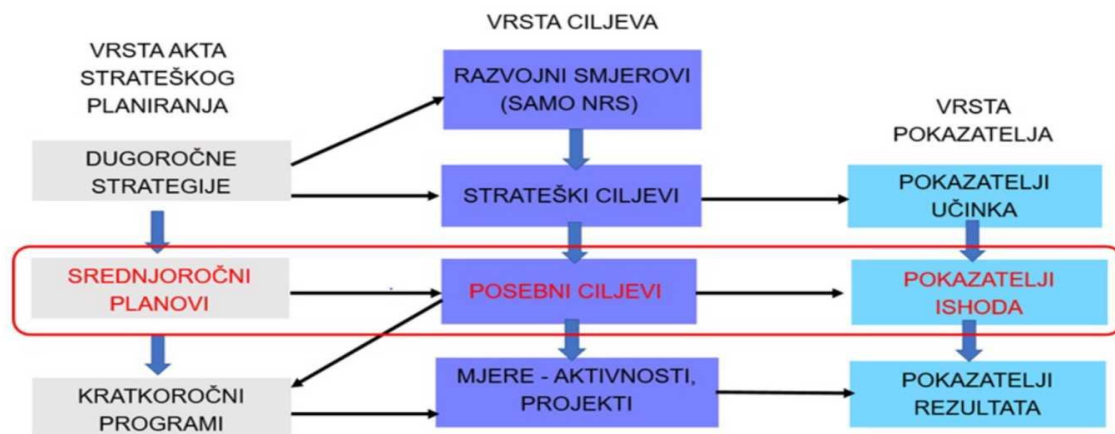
VRSTA AKTA STRATEŠKOG PLANIRANJA

DUGOROČNE STRATEGIJE

SREDNJOROČNI PLANOVI

KRATKOROČNI PROGRAMI

VRSTA CILJEVA

RAZVOJNI SMJEROVI (SAMO NRS)

STRATEŠKI CILJEVI

POSEBNI CILJEVI

MJERE - AKTIVNOSTI, PROJEKTI

VRSTA POKAZATELJA

POKAZATELJI UČINKA

POKAZATELJI ISHODA

POKAZATELJI REZULTATA